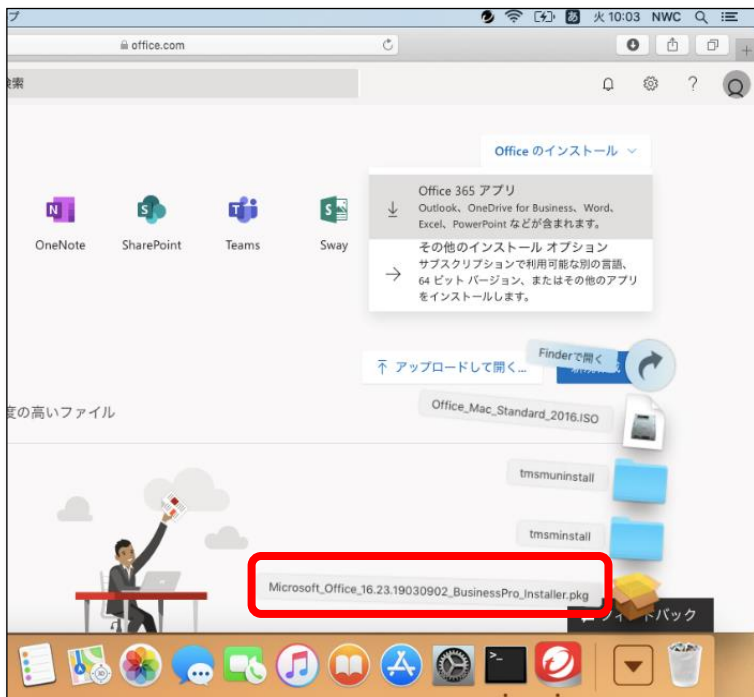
プ

火 10:03 NWC

office.com

検索

Office のインストール

N OneNote

S SharePoint

Teams

S Sway

Office 365 アプリ
Outlook、OneDrive for Business、Word、Excel、PowerPoint などが含まれます。

その他のインストール オプション
サブスクリプションで利用可能な別の言語、64 ビット バージョン、またはその他のアプリをインストールします。

Finderで開く

アップロードして開く...

度の高いファイル

Office_Mac_Standard_2016.ISO

tmsmuninstall

tmsminstall

Microsoft_Office_16.23.19030902_BusinessPro_Installer.pkg

フィードバック